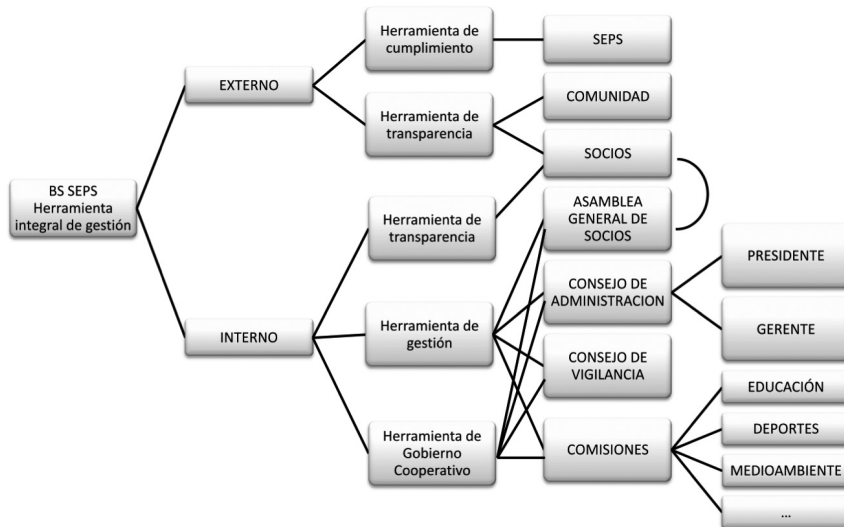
BS SEPS Herramienta integral de gestión

EXTERNO

Herramienta de cumplimiento

SEPS

Herramienta de transparencia

COMUNIDAD

SOCIOS

INTERNO

Herramienta de transparencia

ASAMBLEA GENERAL DE SOCIOS

Herramienta de gestión

CONSEJO DE ADMINISTRACION

PRESIDENTE

GERENTE

CONSEJO DE VIGILANCIA

Herramienta de Gobierno Cooperativo

COMISIONES

EDUCACIÓN

DEPORTES

MEDIOAMBIENTE

...